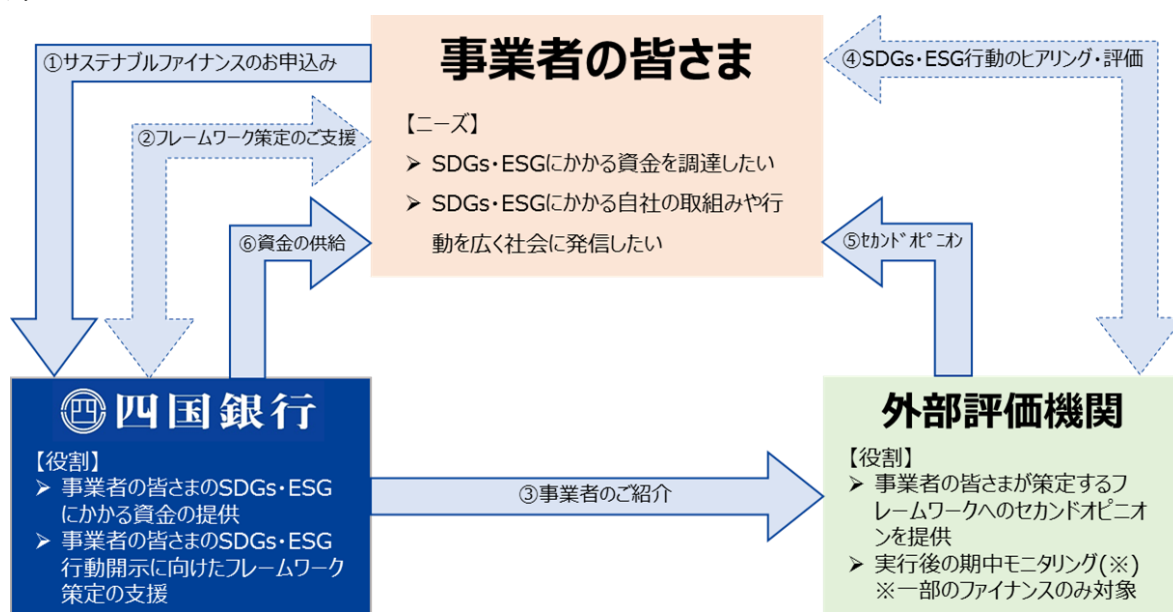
事業者の皆さま

【ニーズ】
➢ SDGs・ESGにかかる資金を調達したい
➢ SDGs・ESGにかかる自社の取組みや行動を広く社会に発信したい

①サステナブルファイナンスのお申込み
②フレームワーク策定のご支援
⑥資金の供給
④SDGs・ESG行動のヒアリング・評価
⑤ｾｶﾝﾄﾞｵﾋﾟﾆｵﾝ

四国銀行
【役割】
➢ 事業者の皆さまのSDGs・ESGにかかる資金の提供
➢ 事業者の皆さまのSDGs・ESG行動開示に向けたフレームワーク策定の支援

③事業者のご紹介

外部評価機関
【役割】
➢ 事業者の皆さまが策定するフレームワークへのセカンドオピニオンを提供
➢ 実行後の期中モニタリング(※)
※一部のファイナンスのみ対象